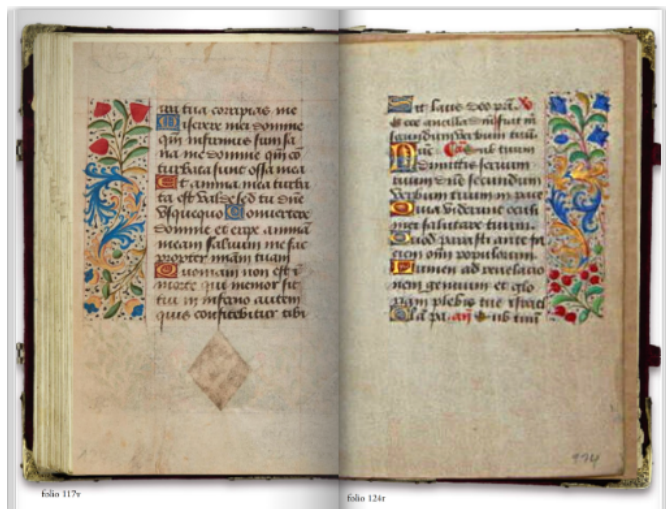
in tua corripias me
Miserere mei domine
qm infirmus sum sa
na me domine qm co
turbata sunt ossa mea
Et anima mea turba
ta est valde sed tu dne
usquequo Conuertere
domine et eripe animam
meam saluum me fac
propter misericordiam tuam
Quoniam non est in
morte qui memor sit
tui in inferno autem
quis confitebitur tibi

Ut saue dne pa. ℟
Ecce ancilla domini fiat m
secundum verbum tuum.
Nunc dimittis seruum
tuum dne secundum
verbum tuum in pace.
Quia viderunt oculi
mei salutare tuum.
Quod parasti ante fa
ciem omnium populorum.
Lumen ad reuelatio
nem gentium et glo
riam plebis tue israel
Gloria patri. ant. Ibi tuu

124

folio 117v

folio 124r